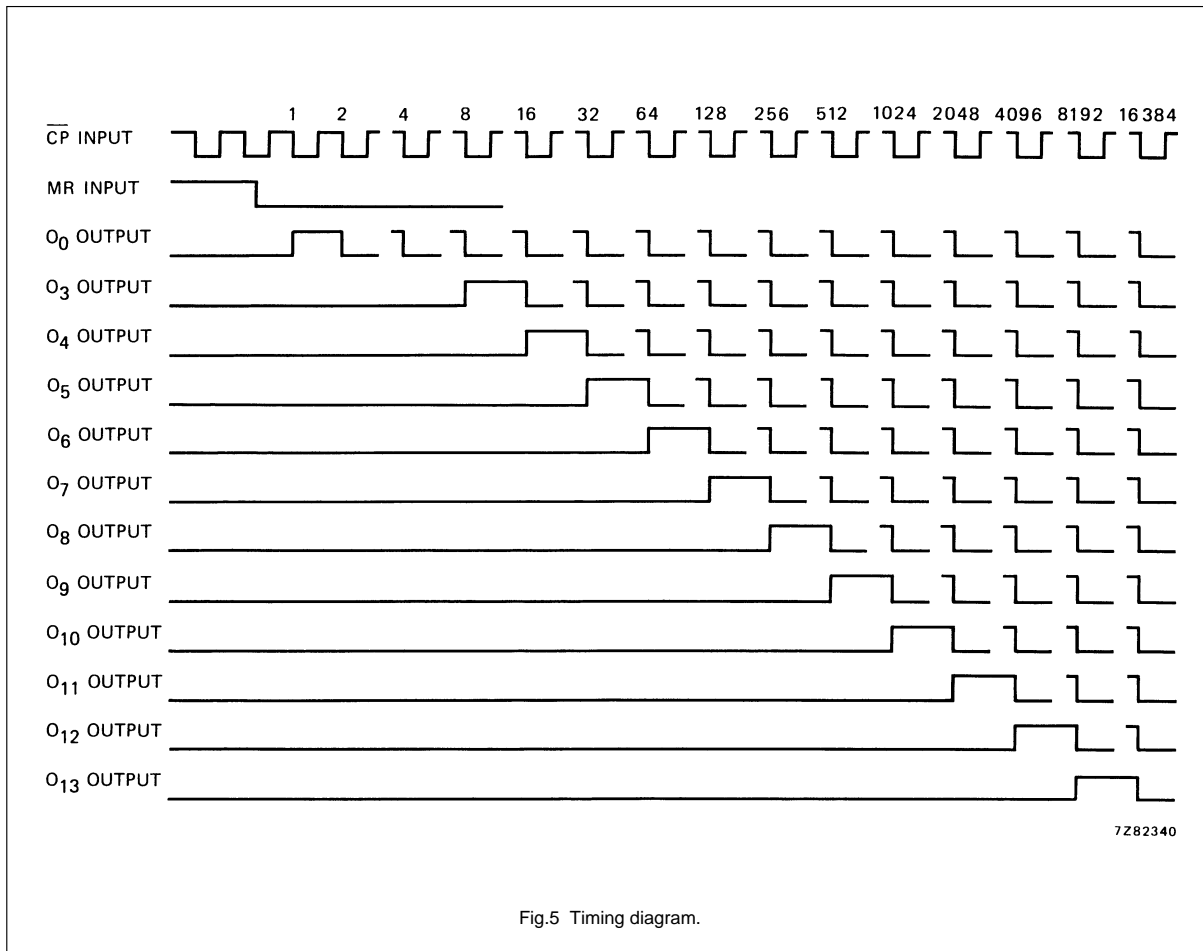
1 2 4 8 16 32 64 128 256 512 1024 2048 4096 8192 16384

$\overline{CP}$ INPUT

MR INPUT

$O_0$ OUTPUT

$O_3$ OUTPUT

$O_4$ OUTPUT

$O_5$ OUTPUT

$O_6$ OUTPUT

$O_7$ OUTPUT

$O_8$ OUTPUT

$O_9$ OUTPUT

$O_{10}$ OUTPUT

$O_{11}$ OUTPUT

$O_{12}$ OUTPUT

$O_{13}$ OUTPUT

7Z82340

Fig.5 Timing diagram.